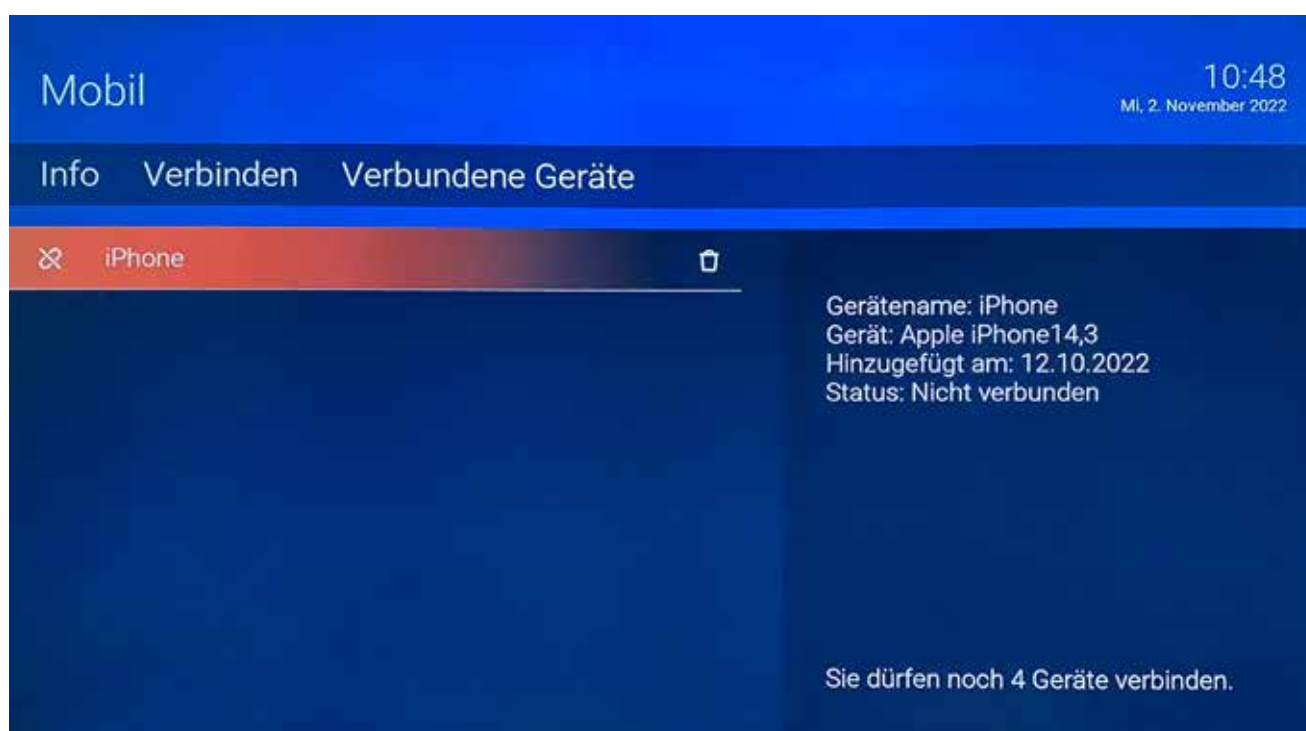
Mobil

10:48
Mi, 2. November 2022

Info Verbinden Verbundene Geräte

iPhone

Gerätename: iPhone
Gerät: Apple iPhone14,3
Hinzugefügt am: 12.10.2022
Status: Nicht verbunden

Sie dürfen noch 4 Geräte verbinden.